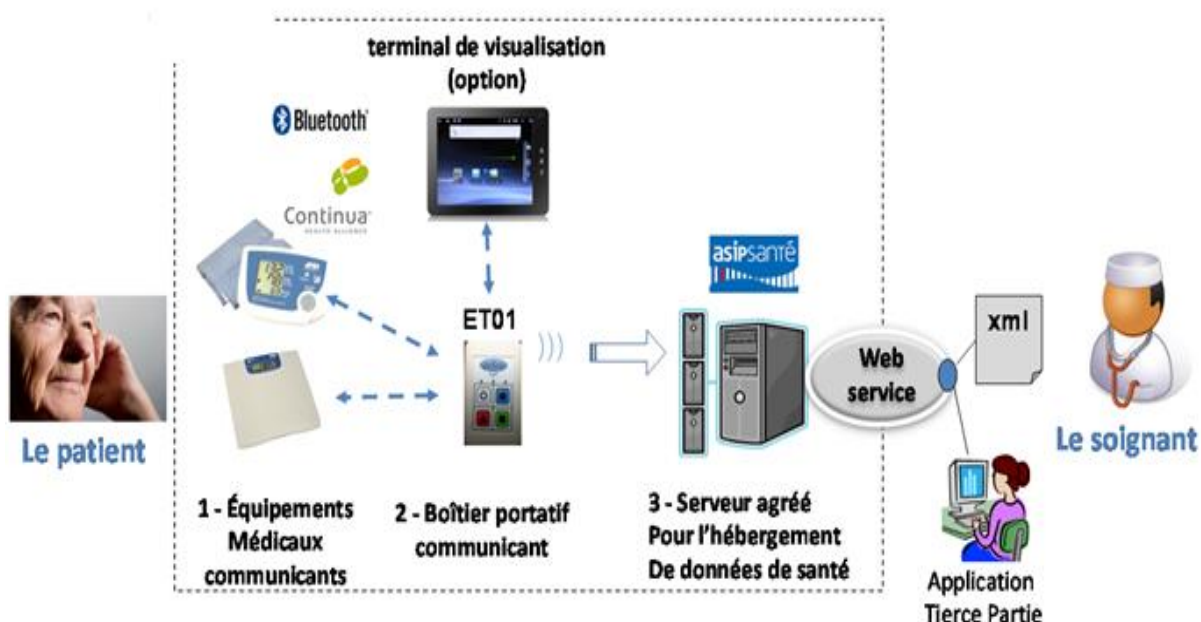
terminal de visualisation (option)

Bluetooth

Continua

asipsanté

ET01

Web service

xml

Le patient

Le soignant

1 - Équipements Médicaux communicants

2 - Boîtier portatif communicant

3 - Serveur agréé Pour l'hébergement De données de santé

Application Tierce Partie